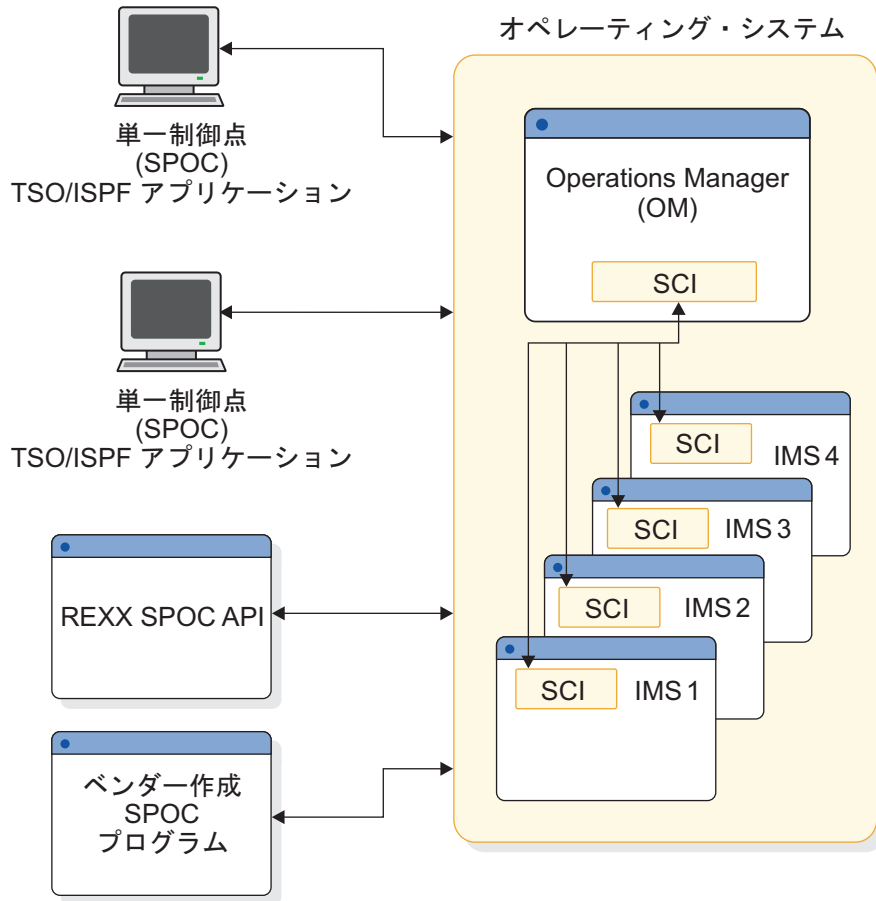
単一制御点
(SPOC)
TSO/ISPF アプリケーション

単一制御点
(SPOC)
TSO/ISPF アプリケーション

REXX SPOC API

ベンダー作成
SPOC
プログラム

オペレーティング・システム

Operations Manager
(OM)

SCI

SCI IMS 4

SCI IMS 3

SCI IMS 2

SCI IMS 1